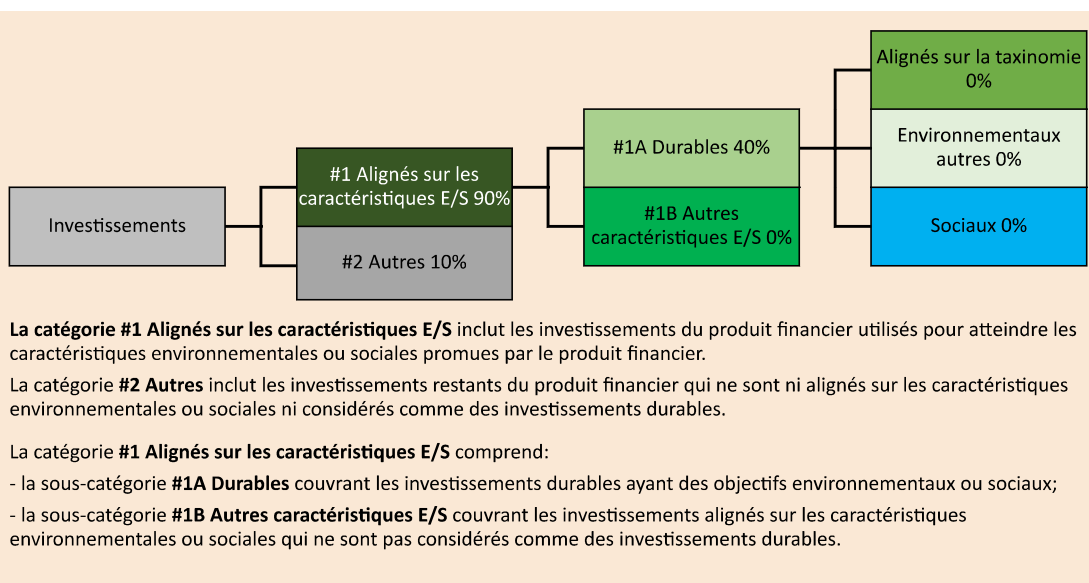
Investissements

#1 Alignés sur les caractéristiques E/S 90%

#2 Autres 10%

#1A Durables 40%

#1B Autres caractéristiques E/S 0%

Alignés sur la taxinomie 0%

Environnementaux autres 0%

Sociaux 0%

**La catégorie #1 Alignés sur les caractéristiques E/S** inclut les investissements du produit financier utilisés pour atteindre les caractéristiques environnementales ou sociales promues par le produit financier.

La catégorie **#2 Autres** inclut les investissements restants du produit financier qui ne sont ni alignés sur les caractéristiques environnementales ou sociales ni considérés comme des investissements durables.

La catégorie **#1 Alignés sur les caractéristiques E/S** comprend:

- la sous-catégorie **#1A Durables** couvrant les investissements durables ayant des objectifs environnementaux ou sociaux;

- la sous-catégorie **#1B Autres caractéristiques E/S** couvrant les investissements alignés sur les caractéristiques environnementales ou sociales qui ne sont pas considérés comme des investissements durables.